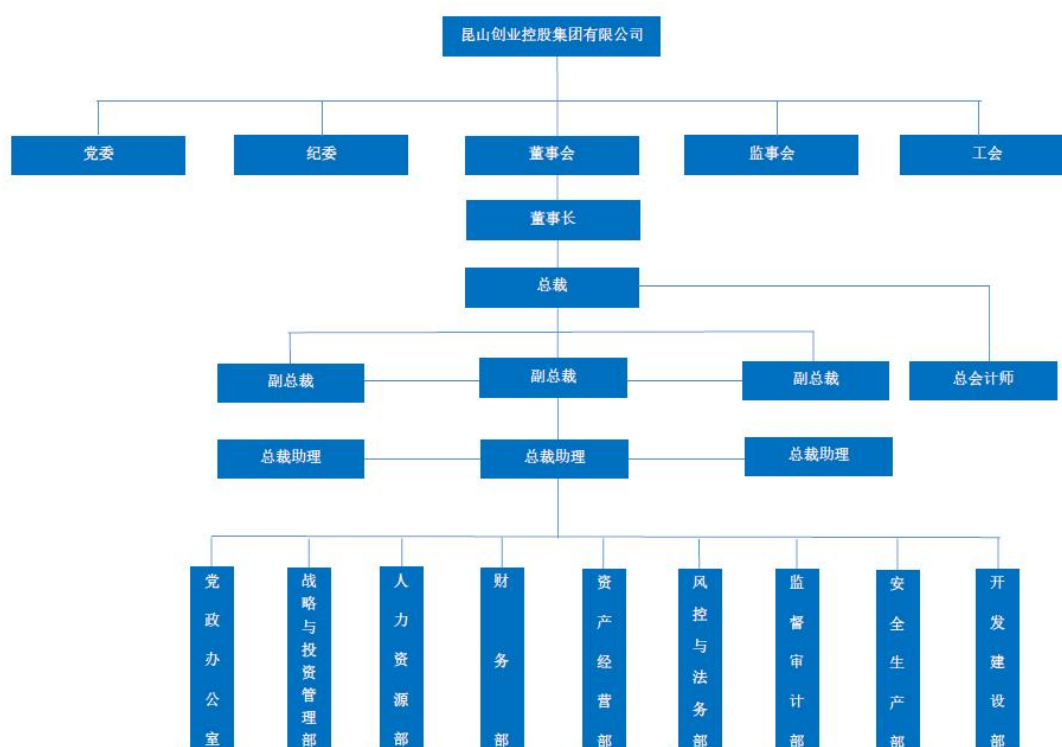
昆山创业控股集团有限公司

党委

纪委

董事会

监事会

工会

董事长

总裁

副总裁

副总裁

副总裁

总会计师

总裁助理

总裁助理

总裁助理

党政办公室

战略与投资管理部

人力资源部

财务部

资产经营部

风控与法务部

监督审计部

安全生产部

开发建设部